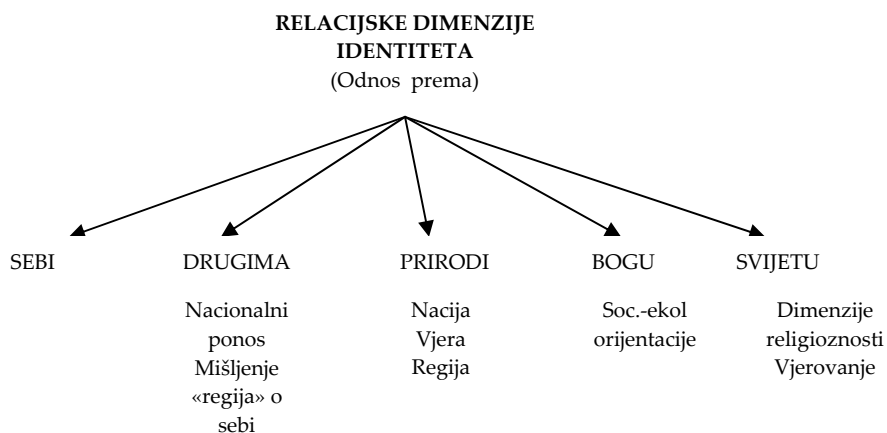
RELACIJSKE DIMENZIJE IDENTITETA
(Odnos prema)

SEBI

DRUGIMA

Nacionalni ponos
Mišljenje «regija» o sebi

PRIRODI

Nacija
Vjera
Regija

BOGU

Soc.-ekol orijentacije

SVIJETU

Dimenzije religioznosti
Vjerovanje